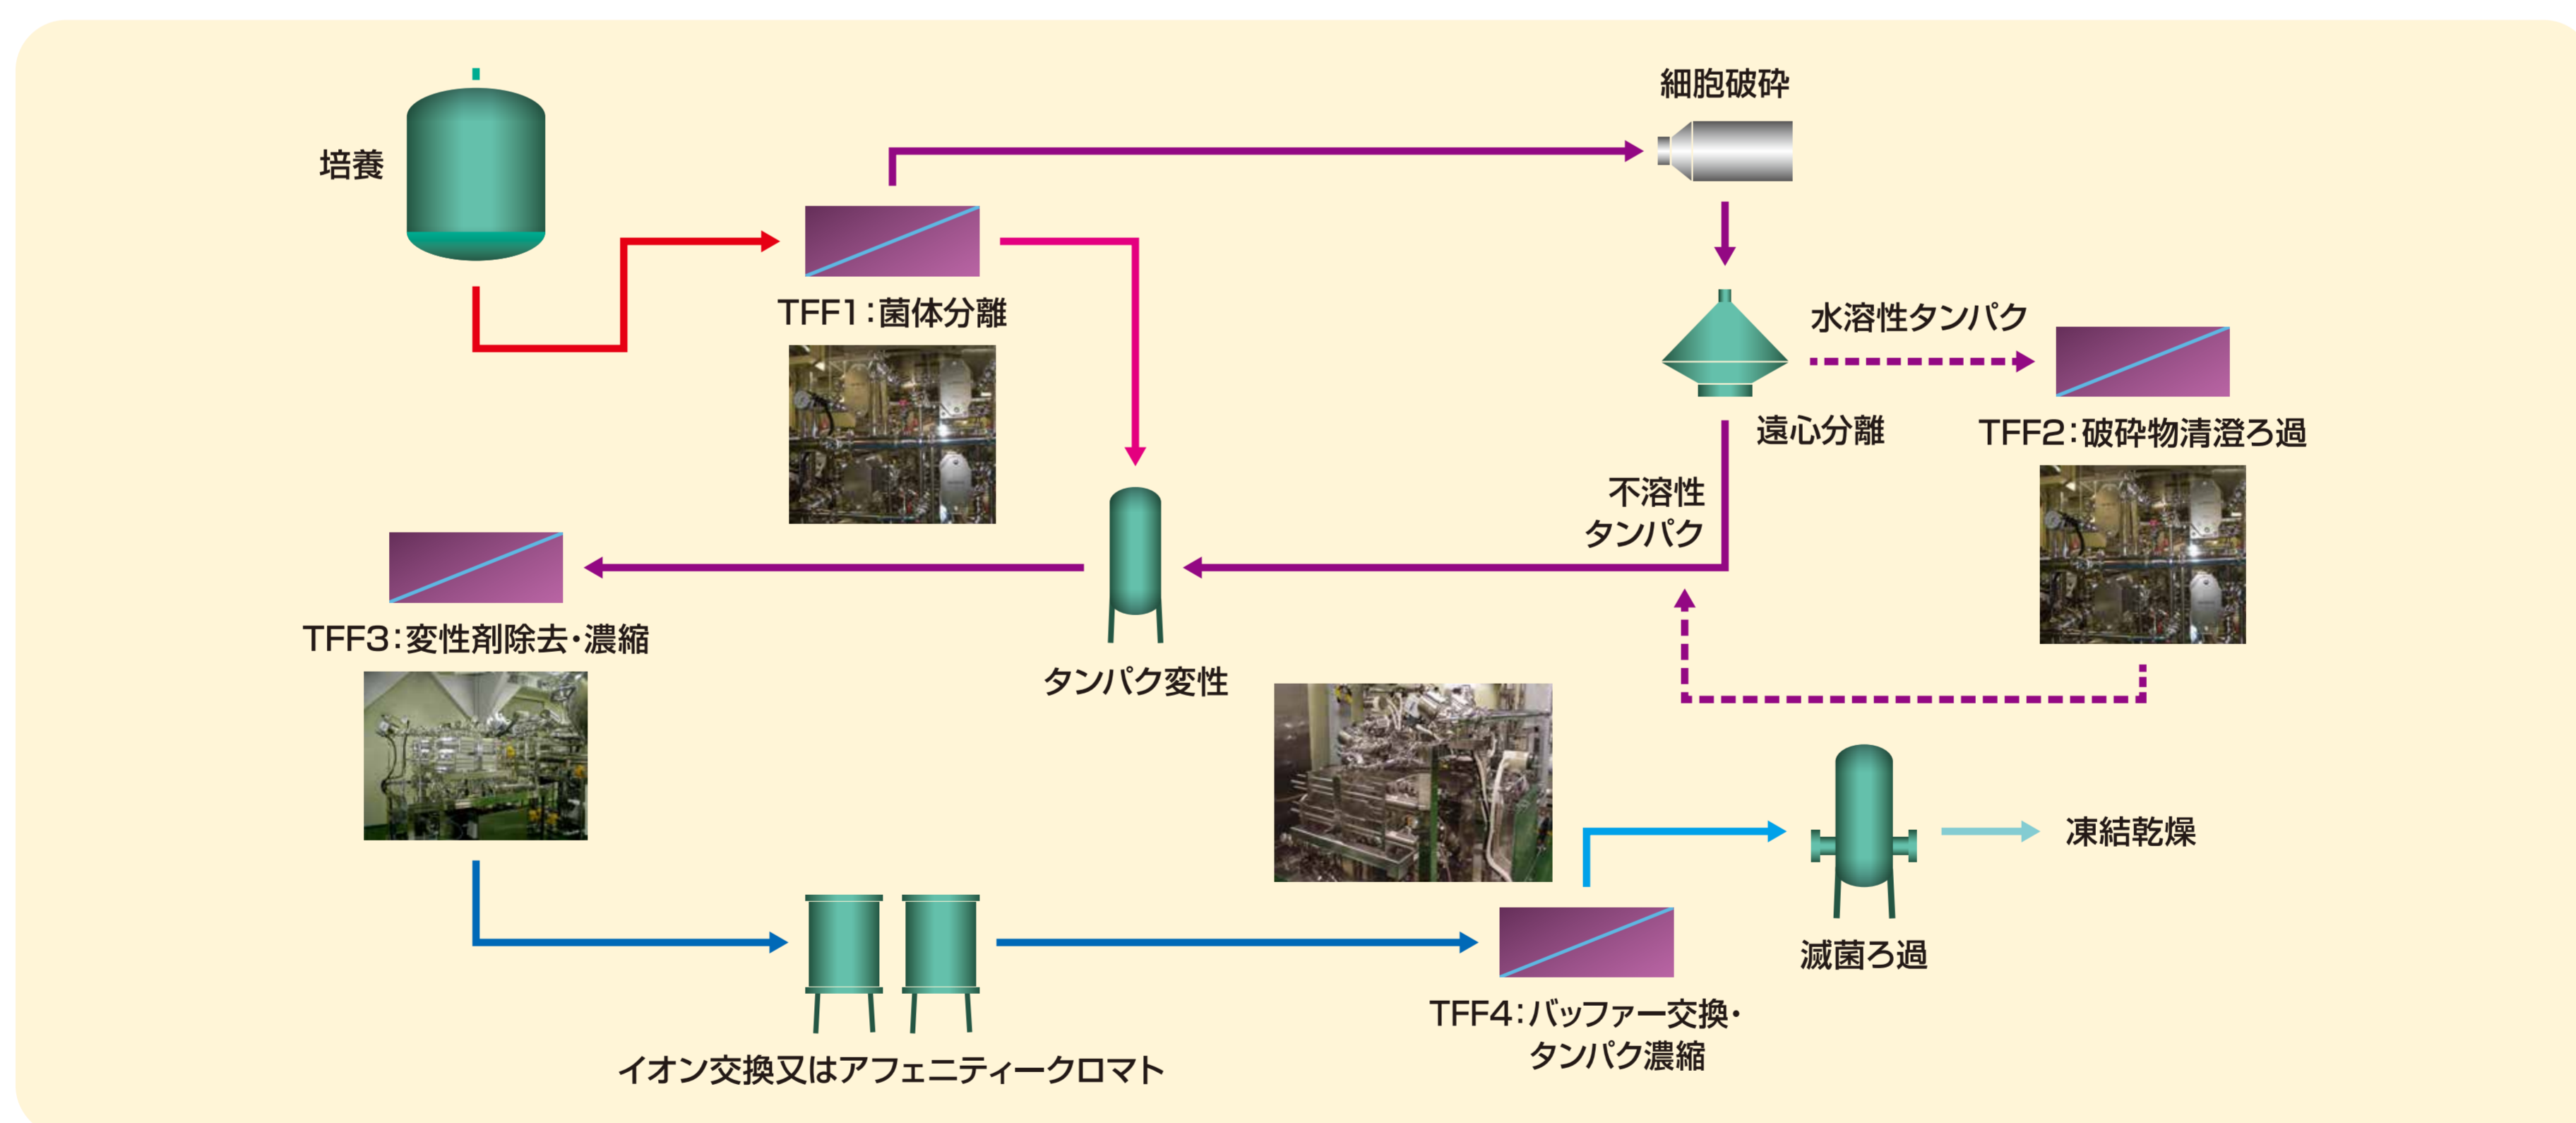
培養

TFF1:菌体分離

細胞破砕

遠心分離

水溶性タンパク

TFF2:破砕物清澄ろ過

不溶性
タンパク

タンパク変性

TFF3:変性剤除去・濃縮

イオン交換又はアフェニティークロマト

TFF4:バッファー交換・
タンパク濃縮

滅菌ろ過

凍結乾燥